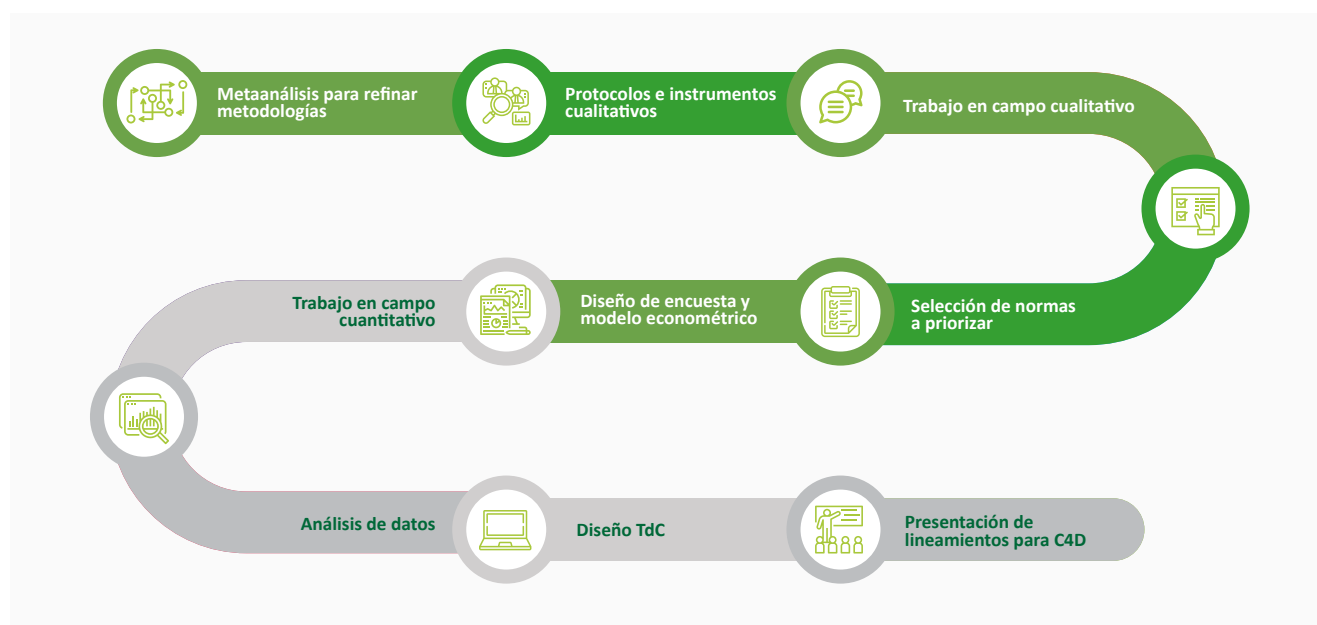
Metaanálisis para refinar metodologías

Protocolos e instrumentos cualitativos

Trabajo en campo cualitativo

Selección de normas a priorizar

Diseño de encuesta y modelo econométrico

Trabajo en campo cuantitativo

Análisis de datos

Diseño TdC

Presentación de lineamientos para C4D